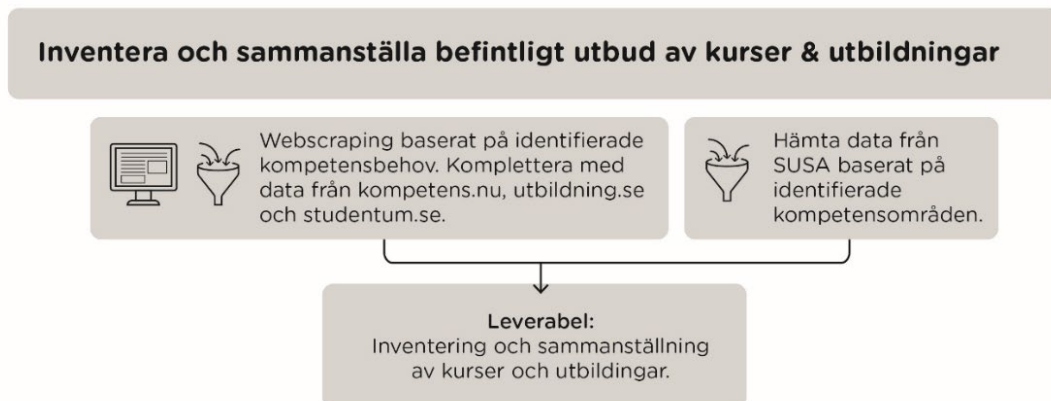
Inventera och sammanställa befintligt utbud av kurser & utbildningar

Webscraping baserat på identifierade kompetensbehov. Komplettera med data från kompetens.nu, utbildning.se och studentum.se.

Hämta data från SUSA baserat på identifierade kompetensområden.

Leverabel:
Inventering och sammanställning av kurser och utbildingar.